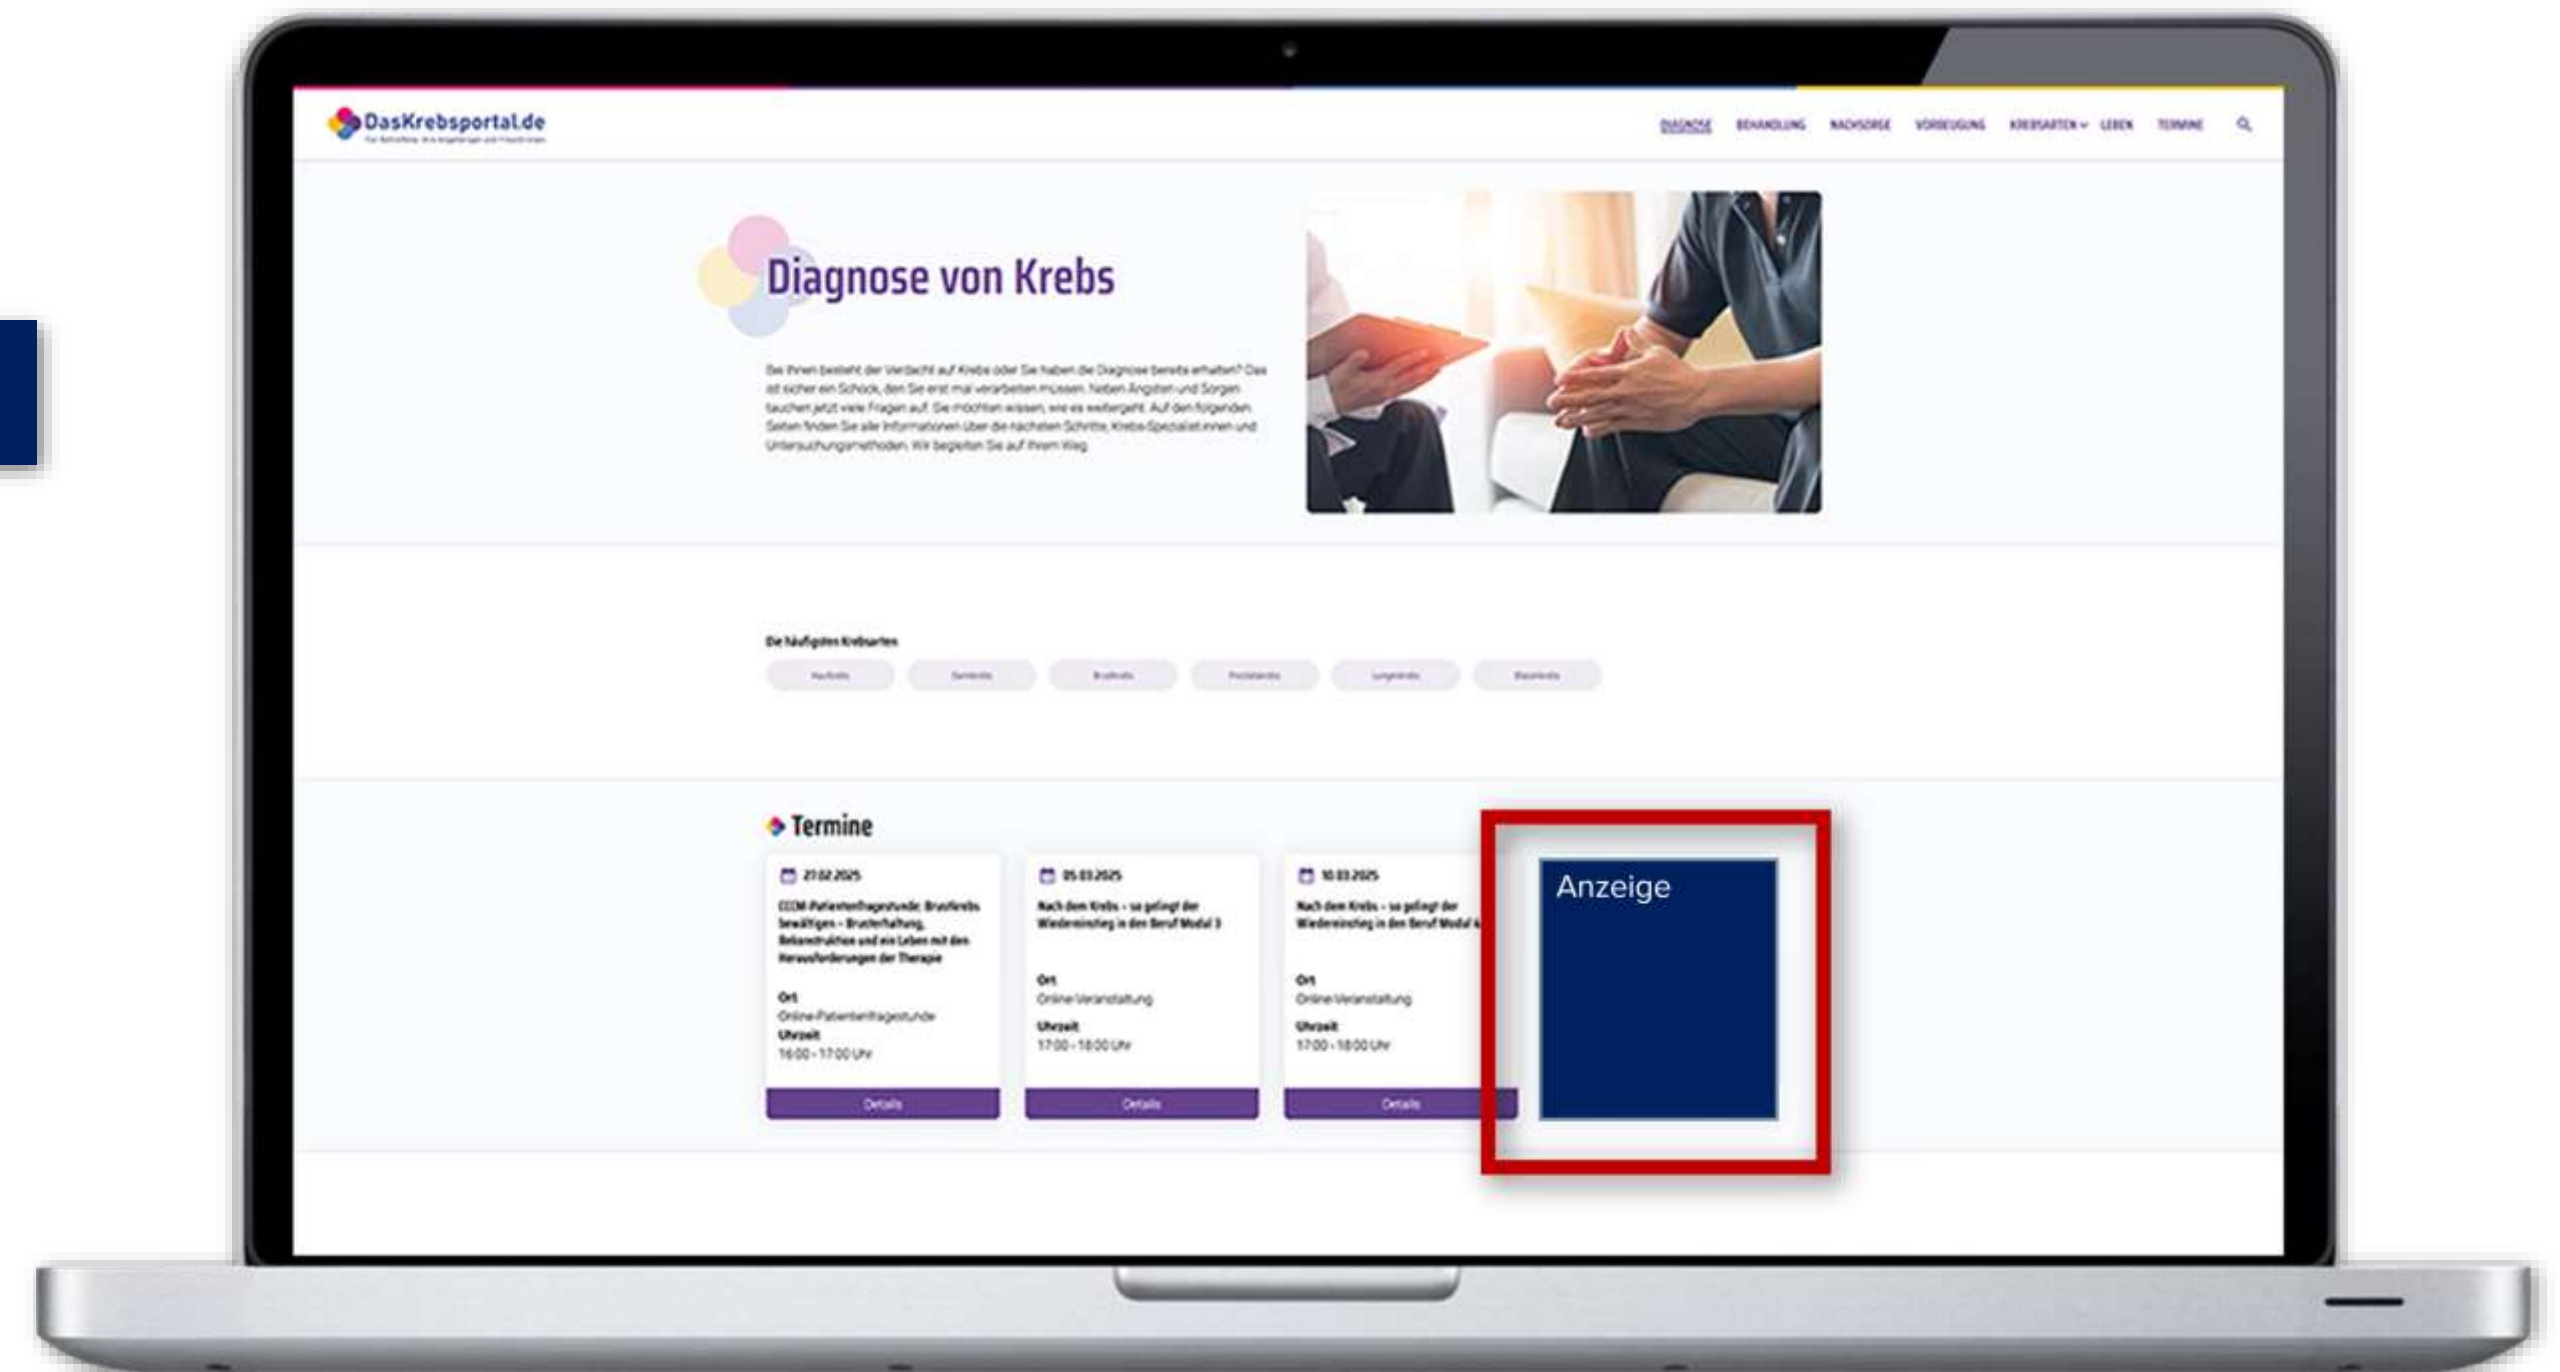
DasKrebsportal.de
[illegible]

DIAGNOSE BEHANDLUNG NACHSORGE VORBEUGUNG KREBSARTEN LEBEN TERMINE

Diagnose von Krebs

Bei Ihnen besteht der Verdacht auf Krebs oder Sie haben die Diagnose bereits erhalten? Das ist sicher ein Schock, den Sie erst mal verarbeiten müssen. Neben Ängsten und Sorgen tauchen jetzt viele Fragen auf. Sie möchten wissen, wie es weitergeht. Auf den folgenden Seiten finden Sie alle Informationen über die nächsten Schritte, Krebs-Spezialist:innen und Untersuchungsmethoden. Wir begleiten Sie auf Ihrem Weg.

Die häufigsten Krebsarten

Hautkrebs Darmkrebs Brustkrebs Prostatakrebs Lungenkrebs Blasenkrebs

Termine

27.02.2025
CCCM-Patientenfragestunde: Brustkrebs bewältigen – Brusterhaltung, Rekonstruktion und ein Leben mit den Herausforderungen der Therapie
Ort
Online-Patientenfragestunde
Uhrzeit
16:00 - 17:00 Uhr
Details

05.03.2025
Nach dem Krebs - so gelingt der Wiedereinstieg in den Beruf Modul 3
Ort
Online-Veranstaltung
Uhrzeit
17:00 - 18:00 Uhr
Details

10.03.2025
Nach dem Krebs - so gelingt der Wiedereinstieg in den Beruf Modul 4
Ort
Online-Veranstaltung
Uhrzeit
17:00 - 18:00 Uhr
Details

Anzeige